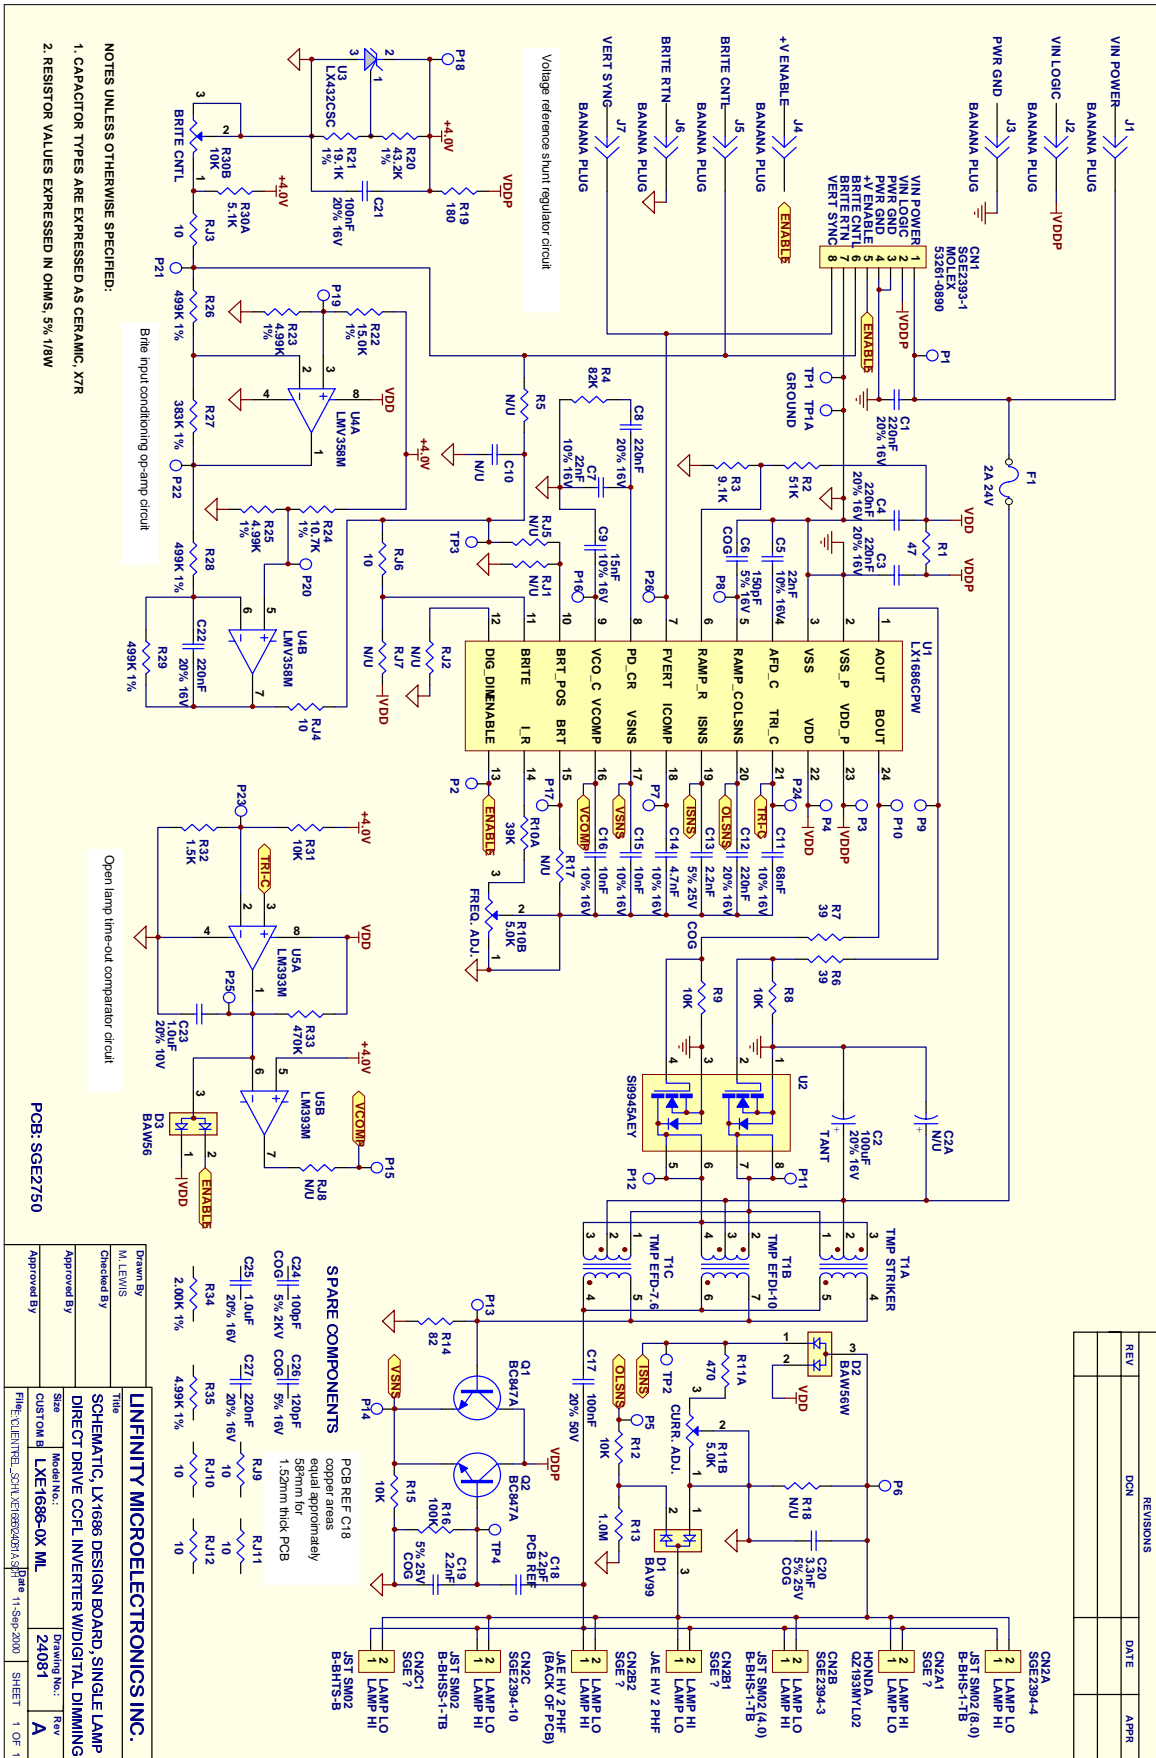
NOTES UNLESS OTHERWISE SPECIFIED:

1. CAPACITOR TYPES ARE EXPRESSED AS CERAMIC, X7R

2. RESISTOR VALUES EXPRESSED IN OHMS, 5% 1/8W

Voltage reference shunt regulator circuit

Brite input conditioning op-amp circuit

Open lamp time-out comparator circuit

PCB: SGE2750

VIN POWER J1 BANANA PLUG
VIN LOGIC J2 BANANA PLUG
PWR GND J3 BANANA PLUG
+V ENABLE J4 BANANA PLUG
BRITE CNTL J5 BANANA PLUG
BRITE RTN J6 BANANA PLUG
VERT SYNC J7 BANANA PLUG

CN1 SGE2393-1 MOLEX 53261-0890
VIN POWER 1
VIN LOGIC 2
PWR GND 3
+V ENABLE 4
BRITE CNTL 5
BRITE RTN 6
VERT SYNC 7
8

VDDP ENABLE P1 TP1 TP1A GROUND C1 220nF 20% 16V F1 2A 24V

U3 LX432CSC P18 +4.0V R20 43.2K 1% R21 19.1K 1% C21 100nF 20% 16V R19 180 VDDP
R30B 10K BRITE CNTL R30A 5.1K +4.0V RJ3 10 P21
R26 499K 1% R22 15.0K 1% R23 4.99K 1% P19 U4A LMV358M VDD R5 N/U C10 N/U +4.0V
R27 383K 1% P22 R25 4.99K 1% R24 10.7K 1% P20 U4B LMV358M R28 499K 1% C22 220nF 20% 16V R29 499K 1% RJ4 10

R4 82K C8 220nF 20% 16V C7 22nF 10% 16V C9 15nF 10% 16V RJ5 N/U RJ1 N/U TP3 RJ6 10 RJ7 N/U RJ2 N/U VDD P16 P26 P8
R3 9.1K R2 51K C6 150pF 5% 16V COG C5 22nF 10% 16V C4 220nF 20% 16V C3 220nF 20% 16V R1 47 VDD VDDP

U1 LX1686CPW
1 AOUT BOUT 24
2 VSS_P VDD_P 23
3 VSS VDD 22
4 AFD_C TRI_C 21
5 RAMP_C OLSNS 20
6 RAMP_R ISNS 19
7 FVERT ICOMP 18
8 PD_CR VSNS 17
9 VCO_C VCOMP 16
10 BRT_POS BRT 15
11 BRITE I_R 14
12 DIG_DIMENABLE 13

P9 P10 P3 VDDP P4 VDD P24 TRI-C C11 68nF 10% 16V OLSNS C12 220nF 20% 16V ISNS C13 2.2nF 5% 25V COG C14 4.7nF 10% 16V P7 VSNS C15 10nF 10% 16V C16 10nF 10% 16V VCOMP P17 R17 N/U R10A 39K ENABLE P2 FREQ. ADJ. R10B 5.0K R7 39 R6 39 R9 10K R8 10K

U2 SI9945AEY P11 P12 C2 100uF 20% 16V TANT C2A N/U

P23 R31 10K +4.0V R32 1.5K TRI-C U5A LM393M VDD P25 C23 1.0uF 20% 10V R33 470K +4.0V U5B LM393M VCOMP P15 RJ8 N/U D3 BAW56 VDD ENABLE

T1A TMP STRIKER T1B TMP EFDI-10 T1C TMP EFD-7.6

D2 BAW56W VDD R11A 470 TP2 ISNS OLSNS CURR. ADJ. R11B 5.0K R18 N/U P6 C20 3.3nF 5% 25V COG P5 R12 10K R13 1.0M D1 BAV99

P13 R14 82 C17 100nF 20% 50V Q1 BC847A Q2 BC847A VDDP VSNS P14 R15 10K R16 100K TP4 C19 2.2nF 5% 25V COG C18 2.2pF PCB REF

PCB REF C18 copper areas equal approximately 58mm for 1.52mm thick PCB

SPARE COMPONENTS
C24 100pF 5% 2KV COG
C26 120pF 5% 16V COG
C25 1.0uF 20% 16V
C27 220nF 20% 16V
R34 2.00K 1%
R35 4.99K 1%
RJ9 10 RJ10 10 RJ11 10 RJ12 10

CN2A SGE2394-4 JST SM02(8.0) B-BHS-1-TB LAMP LO LAMP HI
CN2A1 SGE ? HONDA Q2193MY L02 LAMP LO LAMP HI
CN2B SGE2394-3 JST SM02(4.0) B-BHS-1-TB LAMP LO LAMP HI
CN2B1 SGE ? JAE HV 2 PHF LAMP LO LAMP HI
CN2B2 SGE ? JAE HV 2 PHF (BACK OF PCB) LAMP LO LAMP HI
CN2C SGE2394-10 JST SM02 B-BHSS-1-TB LAMP LO LAMP HI
CN2C1 SGE ? JST SM02 B-BHTS-B LAMP LO LAMP HI

REVISIONS
REV DCN DATE APPR

LINFINITY MICROELECTRONICS INC.
Drawn By M. LEWIS
Checked By
Approved By
Approved By
Title SCHEMATIC, LX1686 DESIGN BOARD, SINGLE LAMP DIRECT DRIVE CCFL INVERTER W/DIGITAL DIMMING
Size CUSTOM B Model No.: LXE1686-0X ML Drawing No.: 24081 Rev A
File: E:\CLIENT\EL_SCH\LXE1686\24081A.SCH Date 11-Sep-2000 SHEET 1 OF 1